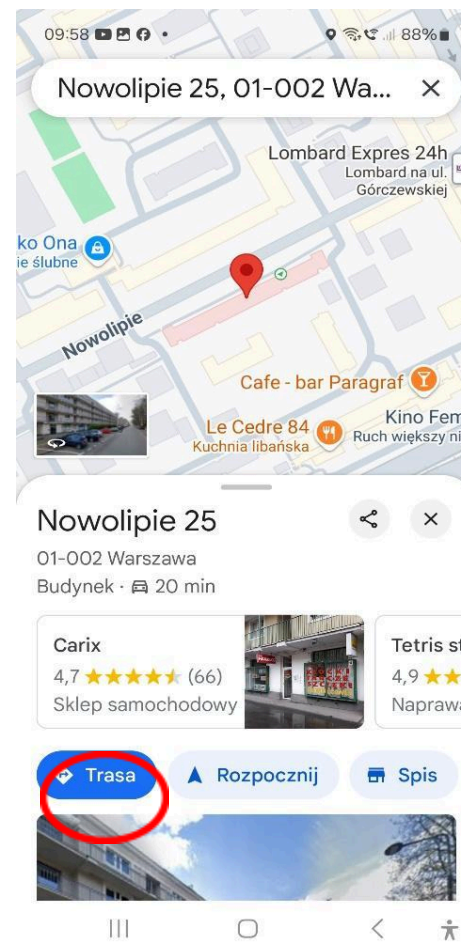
09:58 88%

Nowolipie 25, 01-002 Wa... ×

Lombard Expres 24h
Lombard na ul. Górczewskiej

ko Ona
ie ślubne

Nowolipie

Cafe - bar Paragraf

Le Cedre 84
Kuchnia libańska

Kino Fem
Ruch większy ni

Nowolipie 25
01-002 Warszawa
Budynek · 20 min

Carix
4,7 ★★★★★ (66)
Sklep samochodowy

Tetris st
4,9 ★★
Naprawa

Trasa
Rozpocznij
Spis